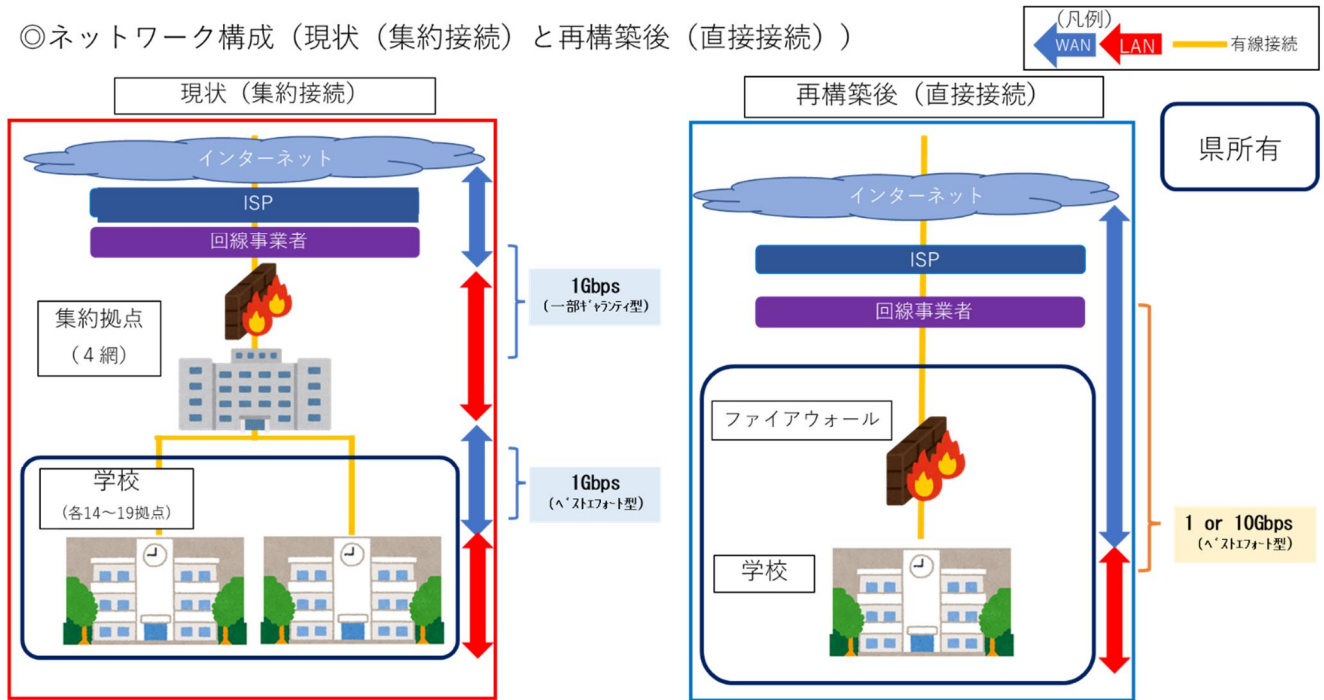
◎ネットワーク構成（現状（集約接続）と再構築後（直接接続））

（凡例）
WAN LAN 有線接続

現状（集約接続）

インターネット

ISP

回線事業者

集約拠点
（４網）

1Gbps
（一部ｷﾞｬﾗﾝﾃｨ型）

学校
（各14～19拠点）

1Gbps
（ﾍﾞｽﾄｴﾌｫｰﾄ型）

再構築後（直接接続）

県所有

インターネット

ISP

回線事業者

ファイアウォール

学校

1 or 10Gbps
（ﾍﾞｽﾄｴﾌｫｰﾄ型）